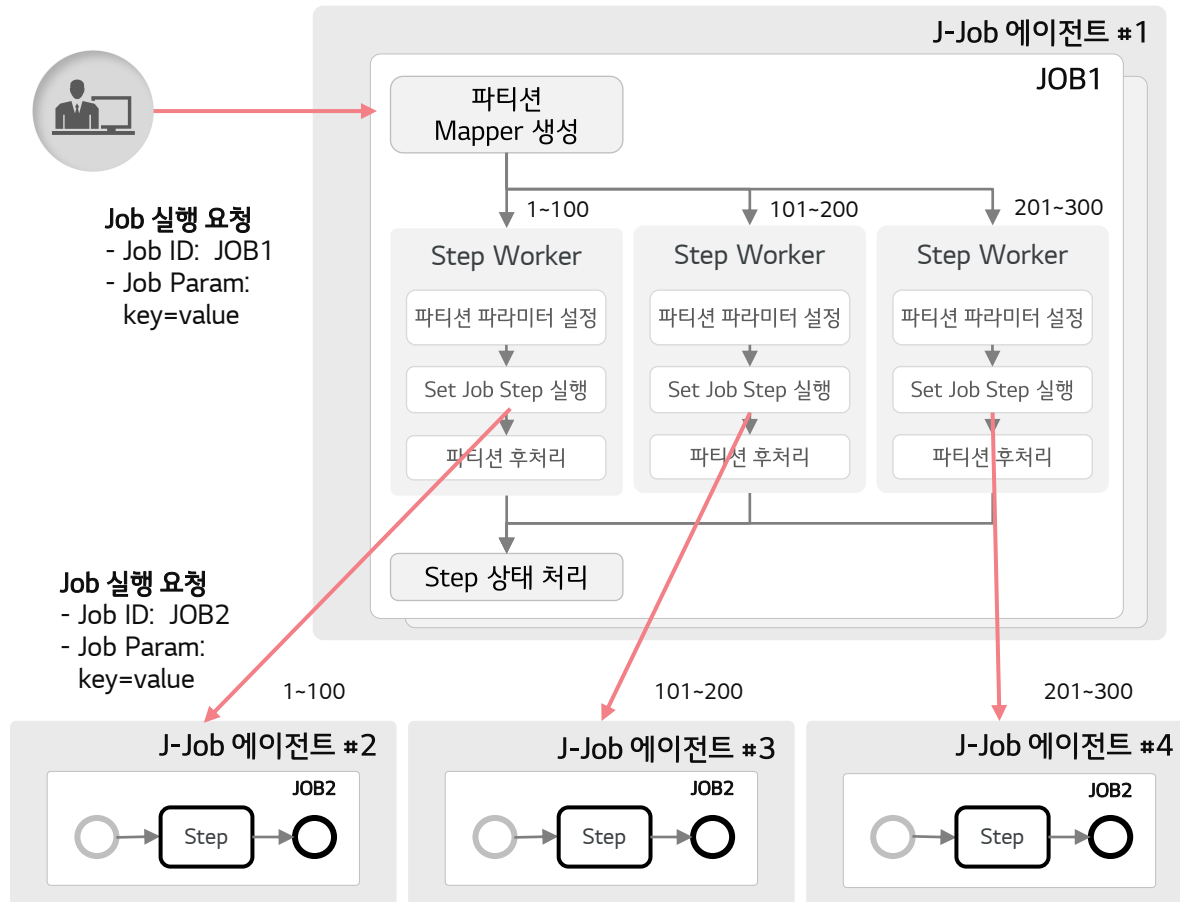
J-Job 에이전트 #1

JOB1

파티션 Mapper 생성

Job 실행 요청
- Job ID: JOB1
- Job Param: key=value

1~100

101~200

201~300

Step Worker

파티션 파라미터 설정

Set Job Step 실행

파티션 후처리

Step Worker

파티션 파라미터 설정

Set Job Step 실행

파티션 후처리

Step Worker

파티션 파라미터 설정

Set Job Step 실행

파티션 후처리

Step 상태 처리

Job 실행 요청
- Job ID: JOB2
- Job Param: key=value

1~100

101~200

201~300

J-Job 에이전트 #2

JOB2

Step

J-Job 에이전트 #3

JOB2

Step

J-Job 에이전트 #4

JOB2

Step